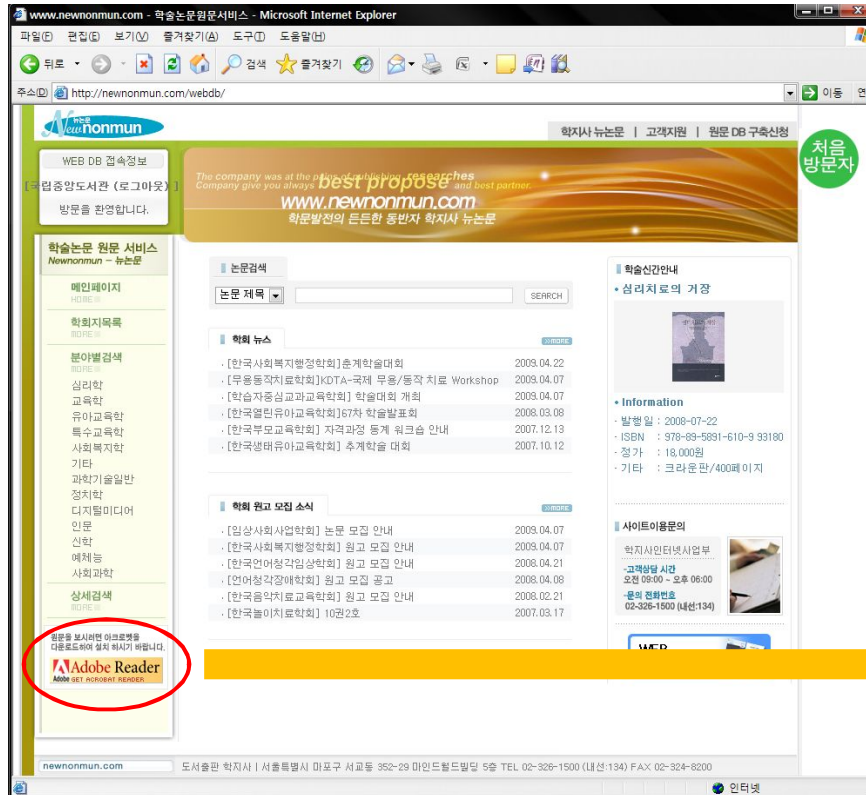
www.newnonmun.com - 학술논문원문서비스 - Microsoft Internet Explorer

파일(F) 편집(E) 보기(V) 즐겨찾기(A) 도구(T) 도움말(H)

뒤로 검색 즐겨찾기

주소(D) http://newnonmun.com/webdb/

이동 연

New nonmun

학지사 뉴논문 | 고객지원 | 원문 DB 구축신청

처음 방문자

WEB DB 접속정보

[국립중앙도서관 (로그아웃)]

방문을 환영합니다.

The company was at the point of publishing, researches Company give you always best propose and best partner.

www.newnonmun.com

학문발전의 든든한 동반자 학지사 뉴논문

학술논문 원문 서비스
Newnonmun - 뉴논문

메인페이지
HOME

학회지목록
MORE

분야별검색
MORE

심리학
교육학
유아교육학
특수교육학
사회복지학
기타
과학기술일반
정치학
디지털미디어
인문
신학
예체능
사회과학

상세검색
MORE

원문을 보시려면 아크로뱃을 다운로드하여 설치 하시기 바랍니다.

Adobe Reader
Adobe GET ACROBAT READER

논문검색

논문 제목

SEARCH

학회 뉴스

MORE

| | |
|---|---|
| · [한국사회복지행정학회]춘계학술대회 | 2009.04.22 |
| · [무용동작치료학회]KDTA-국제 무용/동작 치료 Workshop | 2009.04.07 |
| · [학습자중심교과교육학회] 학술대회 개최 | 2009.04.07 |
| · [한국열린유아교육학회]67차 학술발표회 | 2008.03.08 |
| · [한국부모교육학회] 자격과정 동계 워크숍 안내 | 2007.12.13 |
| · [한국생태유아교육학회] 추계학술 대회 | 2007.10.12 |

학회 원고 모집 소식

MORE

| | |
|---|---|
| · [임상사회사업학회] 논문 모집 안내 | 2009.04.07 |
| · [한국사회복지행정학회] 원고 모집 안내 | 2009.04.07 |
| · [한국언어청각임상학회] 원고 모집 안내 | 2008.04.21 |
| · [언어청각장애학회] 원고 모집 공고 | 2008.04.08 |
| · [한국음악치료교육학회] 원고 모집 안내 | 2008.02.21 |
| · [한국놀이치료학회] 10권2호 | 2007.03.17 |

학술신간안내

· 심리치료의 거장

· Information
· 발행일 : 2008-07-22
· ISBN : 978-89-5891-610-9 93180
· 정가 : 18,000원
· 기타 : 크라운판/400페이지

사이트이용문의

학지사인터넷사업부

-고객상담 시간
오전 09:00 ~ 오후 06:00

-문의 전화번호
02-326-1500 (내선:134)

WEB

newnonmun.com

도서출판 학지사 | 서울특별시 마포구 서교동 352-29 마인드월드빌딩 5층 TEL 02-326-1500 (내선:134) FAX 02-324-8200

인터넷